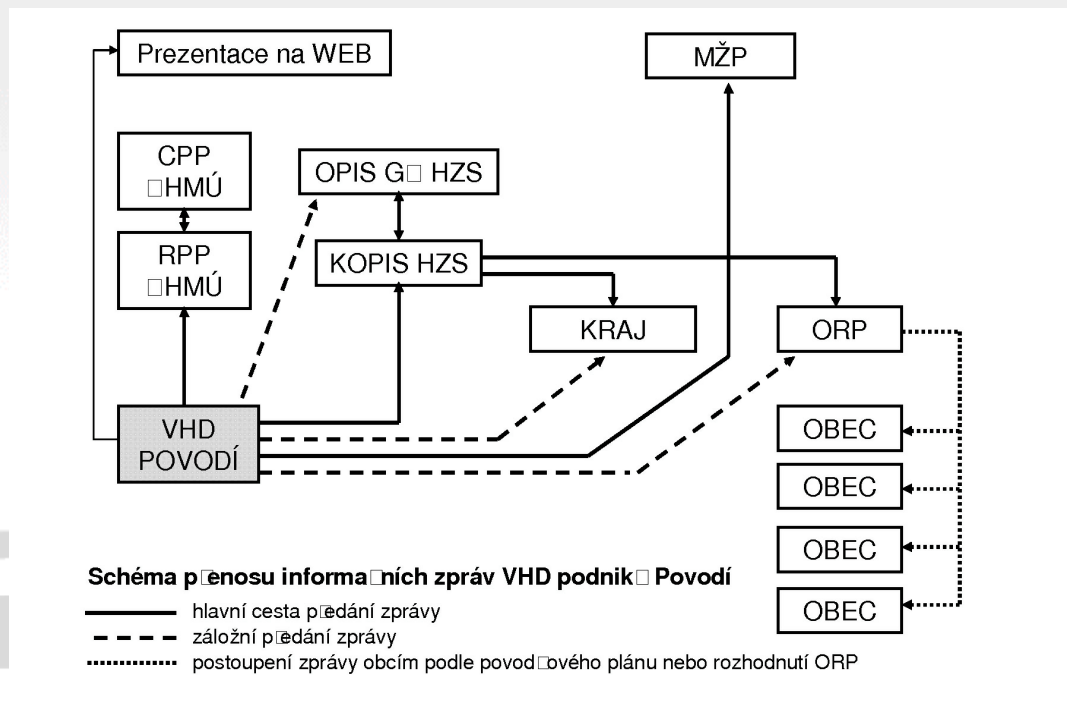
Prezentace na WEB

MŽP

CPP
□HMÚ

OPIS G□ HZS

RPP
□HMÚ

KOPIS HZS

KRAJ

ORP

VHD
POVODÍ

OBEC

OBEC

OBEC

OBEC

Schéma p□enosu informa□ních zpráv VHD podnik□ Povodí

hlavní cesta p□edání zprávy
záložní p□edání zprávy
postoupení zprávy obcím podle povod□ového plánu nebo rozhodnutí ORP